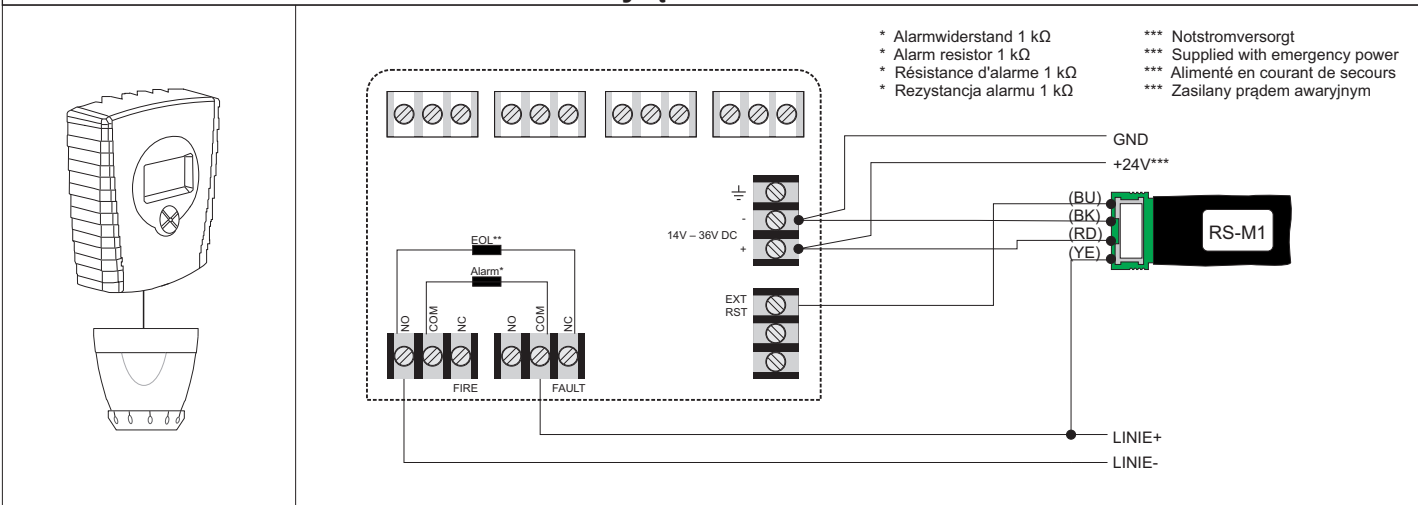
* Alarmwiderstand 1 kΩ
* Alarm resistor 1 kΩ
* Résistance d'alarme 1 kΩ
* Rezystancja alarmu 1 kΩ

*** Notstromversorgt
*** Supplied with emergency power
*** Alimenté en courant de secours
*** Zasilany prądem awaryjnym

GND
+24V***

14V – 36V DC
-
+

(BU)
(BK)
(RD)
(YE)

RS-M1

EOL**
Alarm*

EXT
RST

NO COM NC NO COM NC
FIRE FAULT

LINIE+
LINIE-